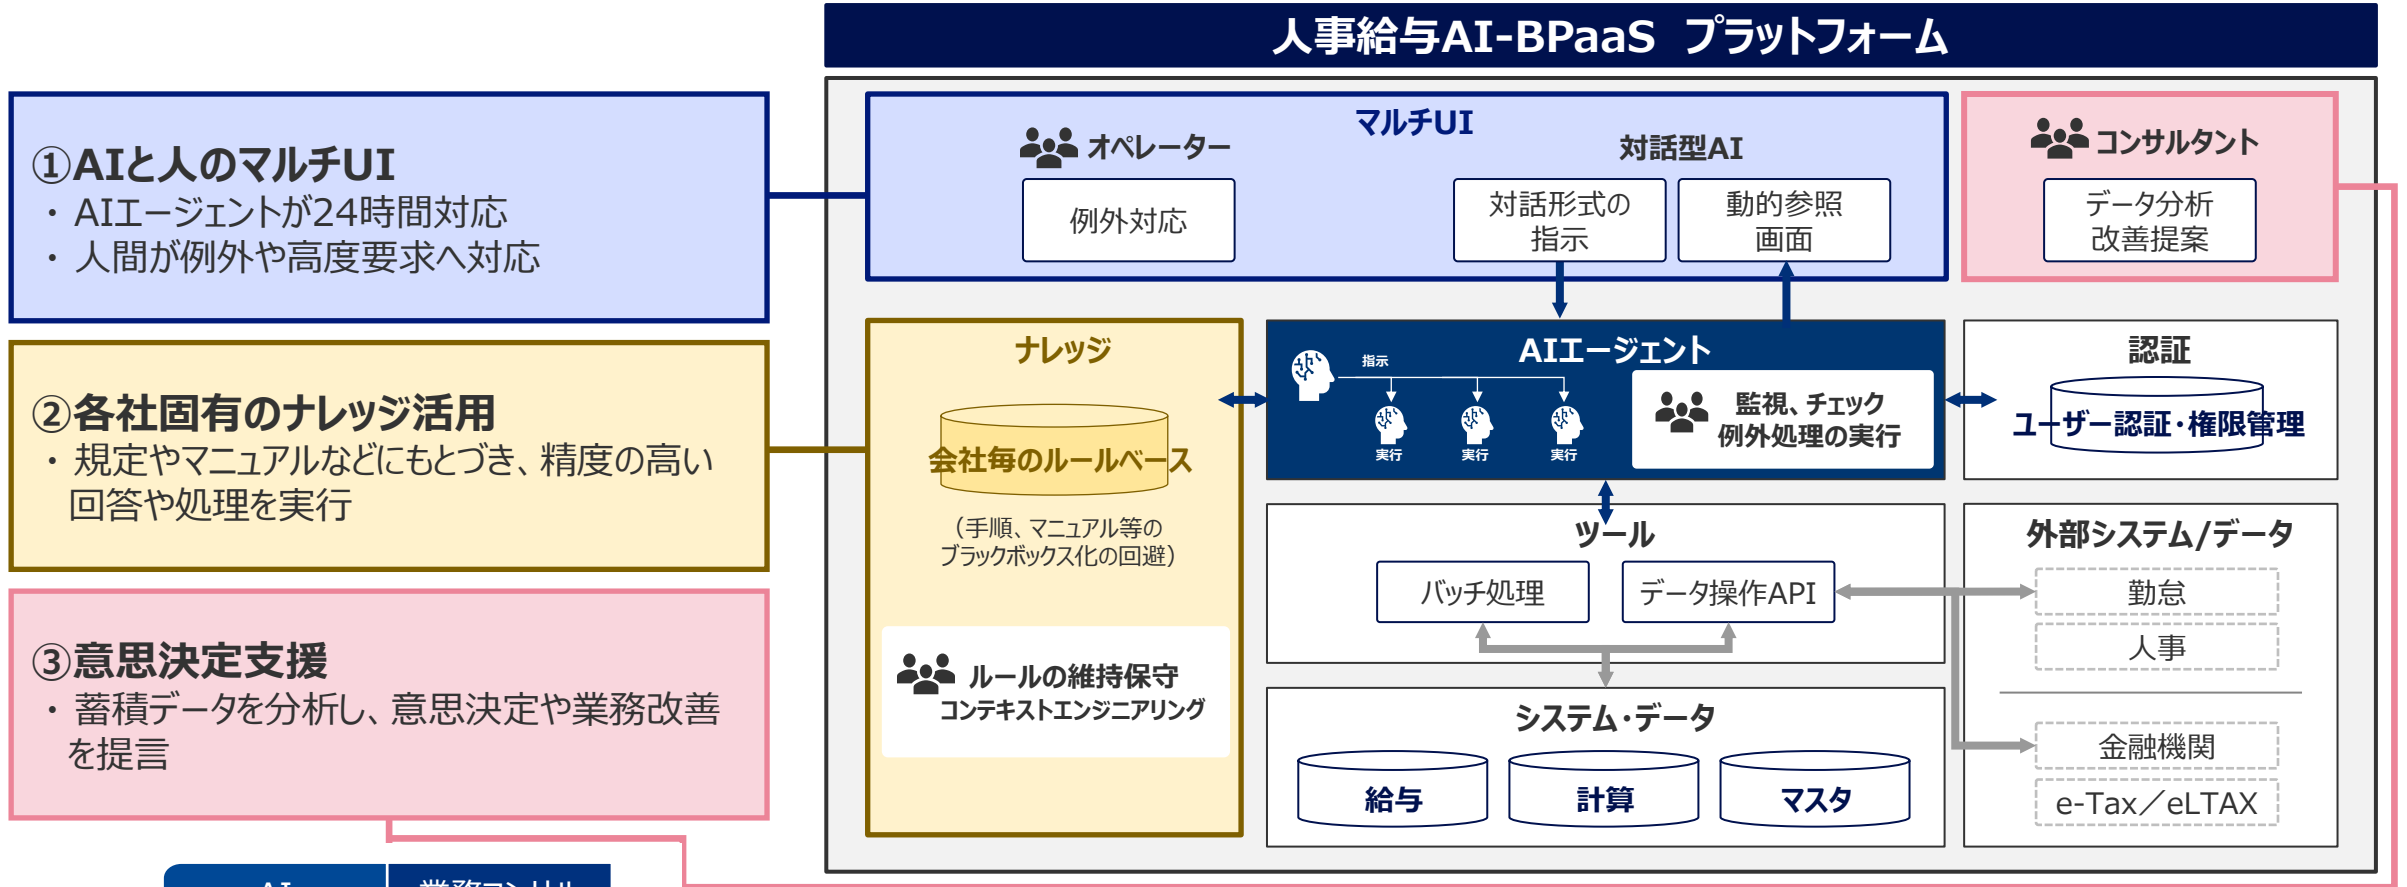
人事給与AI-BPaaS プラットフォーム

①AIと人のマルチUI
・ AIエージェントが24時間対応
・ 人間が例外や高度要求へ対応

②各社固有のナレッジ活用
・ 規定やマニュアルなどにもとづき、精度の高い回答や処理を実行

③意思決定支援
・ 蓄積データを分析し、意思決定や業務改善を提言

マルチUI
オペレーター
例外対応
対話型AI
対話形式の指示
動的参照画面

コンサルタント
データ分析改善提案

ナレッジ
会社毎のルールベース
（手順、マニュアル等のブラックボックス化の回避）
ルールの維持保守
コンテキストエンジニアリング

AIエージェント
指示
実行
実行
実行
監視、チェック
例外処理の実行

認証
ユーザー認証・権限管理

ツール
バッチ処理
データ操作API

外部システム/データ
勤怠
人事
金融機関
e-Tax／eLTAX

システム・データ
給与
計算
マスタ

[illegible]
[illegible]